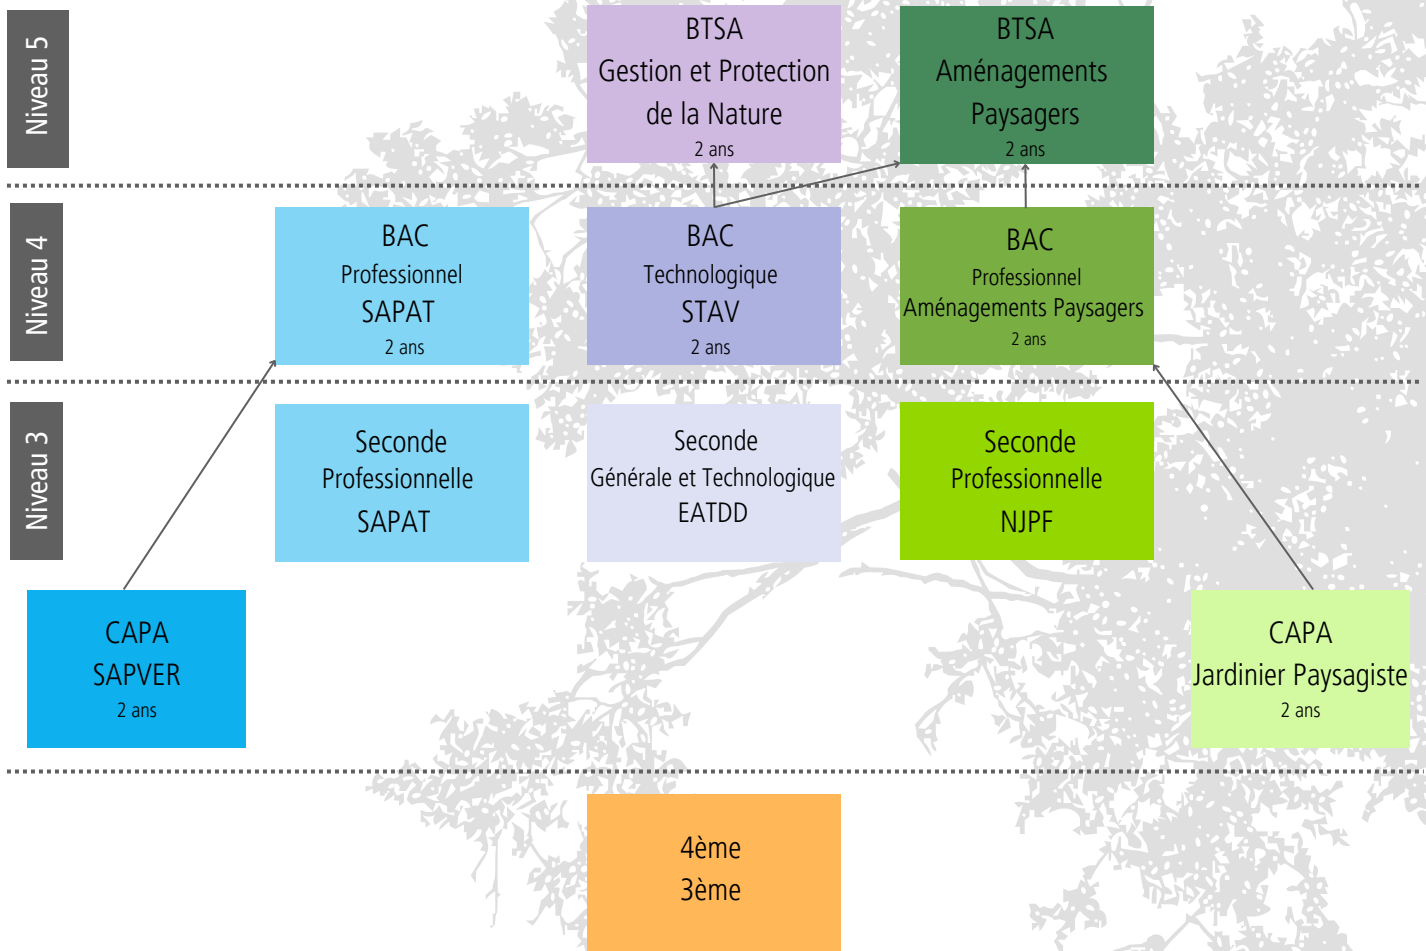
Niveau 5

BTSA
Gestion et Protection de la Nature
2 ans

BTSA
Aménagements Paysagers
2 ans

Niveau 4

BAC
Professionnel
SAPAT
2 ans

BAC
Technologique
STAV
2 ans

BAC
Professionnel
Aménagements Paysagers
2 ans

Niveau 3

Seconde
Professionnelle
SAPAT

Seconde
Générale et Technologique
EATDD

Seconde
Professionnelle
NJPF

CAPA
SAPVER
2 ans

CAPA
Jardinier Paysagiste
2 ans

4ème
3ème